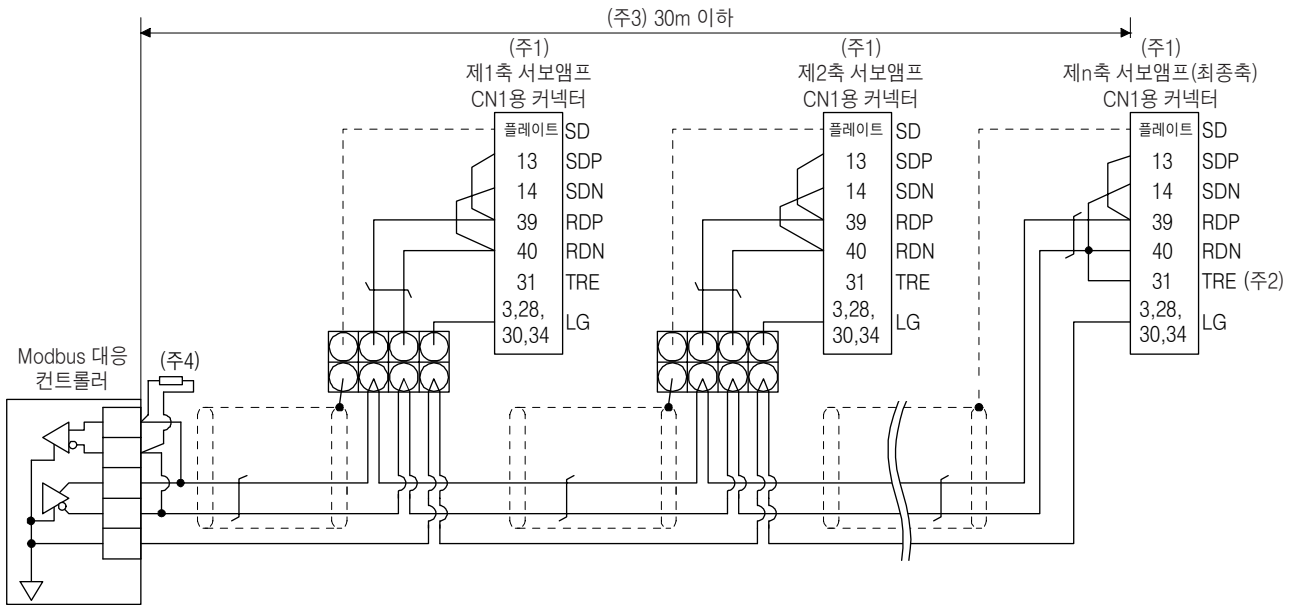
(주3) 30m 이하

(주1)
제1축 서보앰프
CN1용 커넥터

| 플레이트 | SD |
|---|---|
| 13 | SDP |
| 14 | SDN |
| 39 | RDP |
| 40 | RDN |
| 31 | TRE |
| 3,28,30,34 | LG |

(주1)
제2축 서보앰프
CN1용 커넥터

| 플레이트 | SD |
|---|---|
| 13 | SDP |
| 14 | SDN |
| 39 | RDP |
| 40 | RDN |
| 31 | TRE |
| 3,28,30,34 | LG |

(주1)
제n축 서보앰프(최종축)
CN1용 커넥터

| 플레이트 | SD |
|---|---|
| 13 | SDP |
| 14 | SDN |
| 39 | RDP |
| 40 | RDN |
| 31 | TRE (주2) |
| 3,28,30,34 | LG |

Modbus 대응
컨트롤러

(주4)